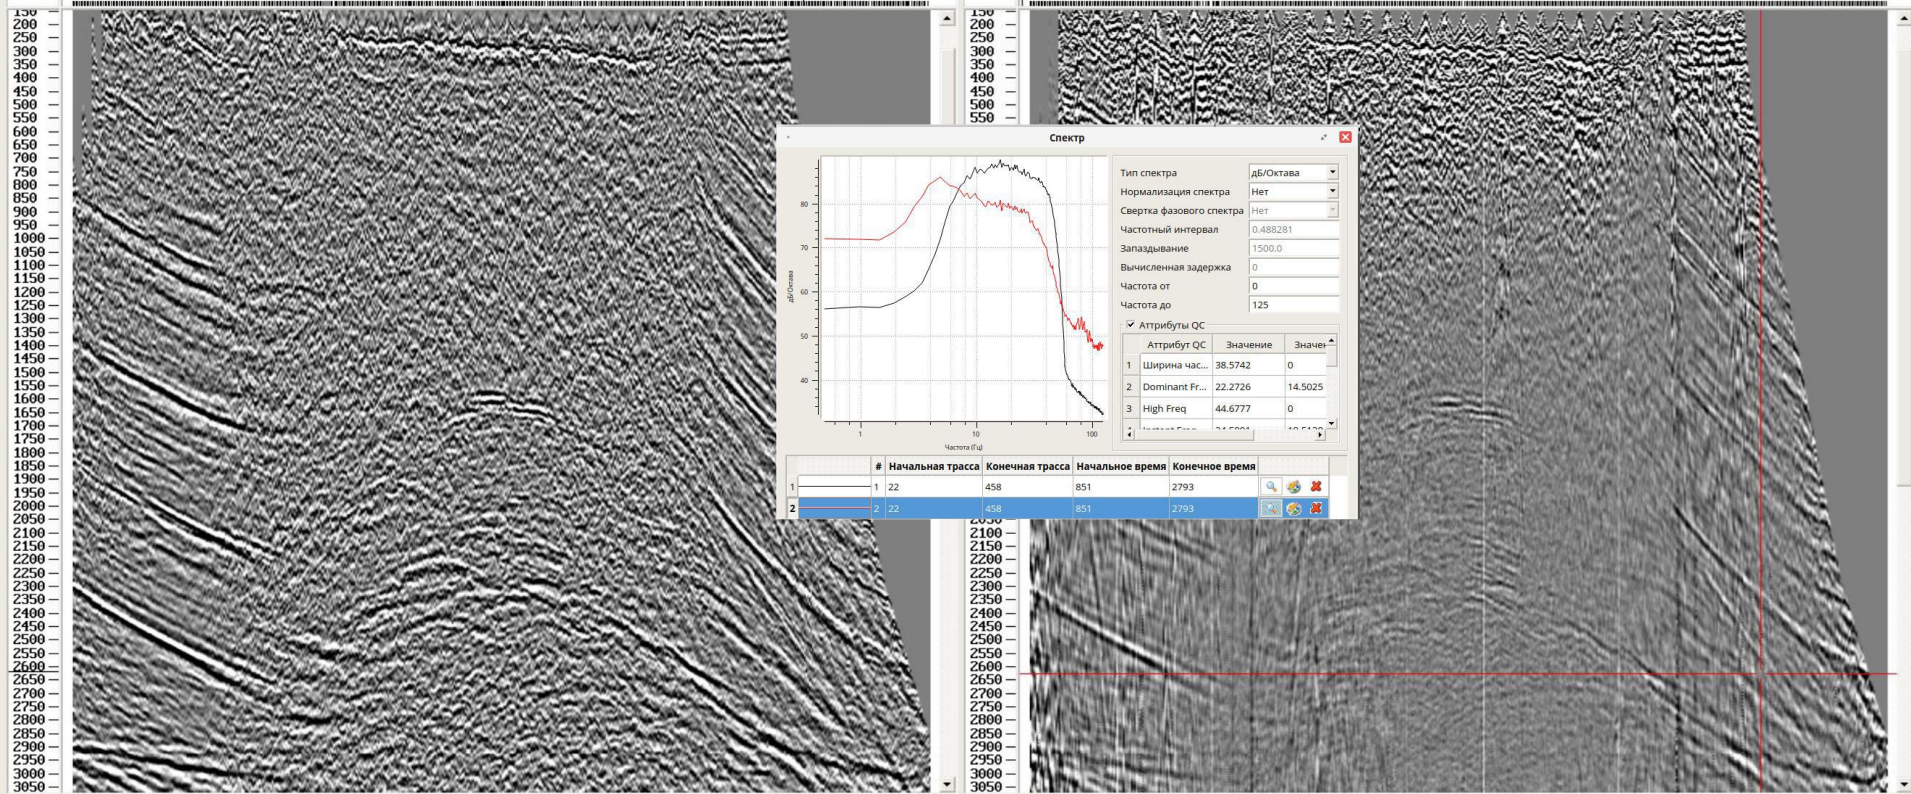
150
200
250
300
350
400
450
500
550
600
650
700
750
800
850
900
950
1000
1050
1100
1150
1200
1250
1300
1350
1400
1450
1500
1550
1600
1650
1700
1750
1800
1850
1900
1950
2000
2050
2100
2150
2200
2250
2300
2350
2400
2450
2500
2550
2600
2650
2700
2750
2800
2850
2900
2950
3000
3050

150
200
250
300
350
400
450
500
550

Спектр

80
70
60
50
40
дБ/Октава
1
10
100
Частота (Гц)

| | |
|---|---|
| Тип спектра | дБ/Октава |
| Нормализация спектра | Нет |
| Свертка фазового спектра | Нет |
| Частотный интервал | 0.488281 |
| Запаздывание | 1500.0 |
| Вычисленная задержка | 0 |
| Частота от | 0 |
| Частота до | 125 |

Аттрибуты QC

| | Аттрибут QC | Значение | Значен |
|---|---|---|---|
| 1 | Ширина час... | 38.5742 | 0 |
| 2 | Dominant Fr... | 22.2726 | 14.5025 |
| 3 | High Freq | 44.6777 | 0 |
| 4 | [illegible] | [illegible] | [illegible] |

| | # | Начальная трасса | Конечная трасса | Начальное время | Конечное время |
|---|---|---|---|---|---|
| 1 | 1 | 22 | 458 | 851 | 2793 |
| 2 | 2 | 22 | 458 | 851 | 2793 |

2050
2100
2150
2200
2250
2300
2350
2400
2450
2500
2550
2600
2650
2700
2750
2800
2850
2900
2950
3000
3050